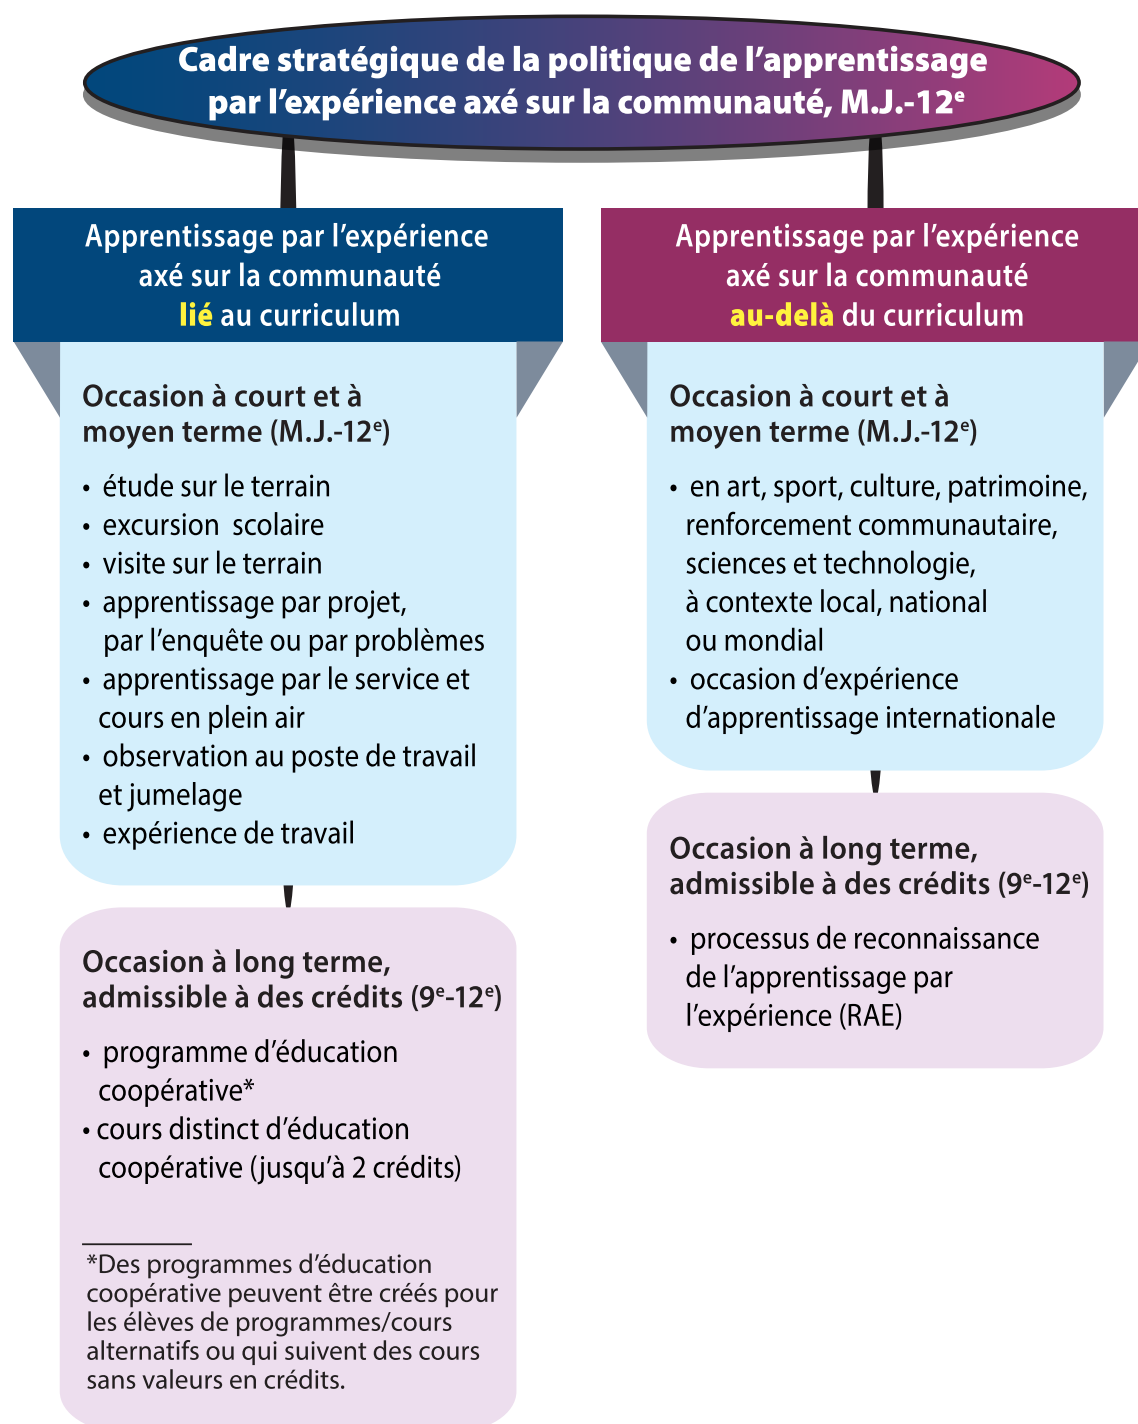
Cadre stratégique de la politique de l’apprentissage par l’expérience axé sur la communauté, M.J.-12$^e$

Apprentissage par l’expérience axé sur la communauté lié au curriculum

Occasion à court et à moyen terme (M.J.-12$^e$)

• étude sur le terrain
• excursion scolaire
• visite sur le terrain
• apprentissage par projet, par l’enquête ou par problèmes
• apprentissage par le service et cours en plein air
• observation au poste de travail et jumelage
• expérience de travail

Occasion à long terme, admissible à des crédits (9$^e$-12$^e$)

• programme d’éducation coopérative*
• cours distinct d’éducation coopérative (jusqu’à 2 crédits)

*Des programmes d’éducation coopérative peuvent être créés pour les élèves de programmes/cours alternatifs ou qui suivent des cours sans valeurs en crédits.

Apprentissage par l’expérience axé sur la communauté au-delà du curriculum

Occasion à court et à moyen terme (M.J.-12$^e$)

• en art, sport, culture, patrimoine, renforcement communautaire, sciences et technologie, à contexte local, national ou mondial
• occasion d’expérience d’apprentissage internationale

Occasion à long terme, admissible à des crédits (9$^e$-12$^e$)

• processus de reconnaissance de l’apprentissage par l’expérience (RAE)